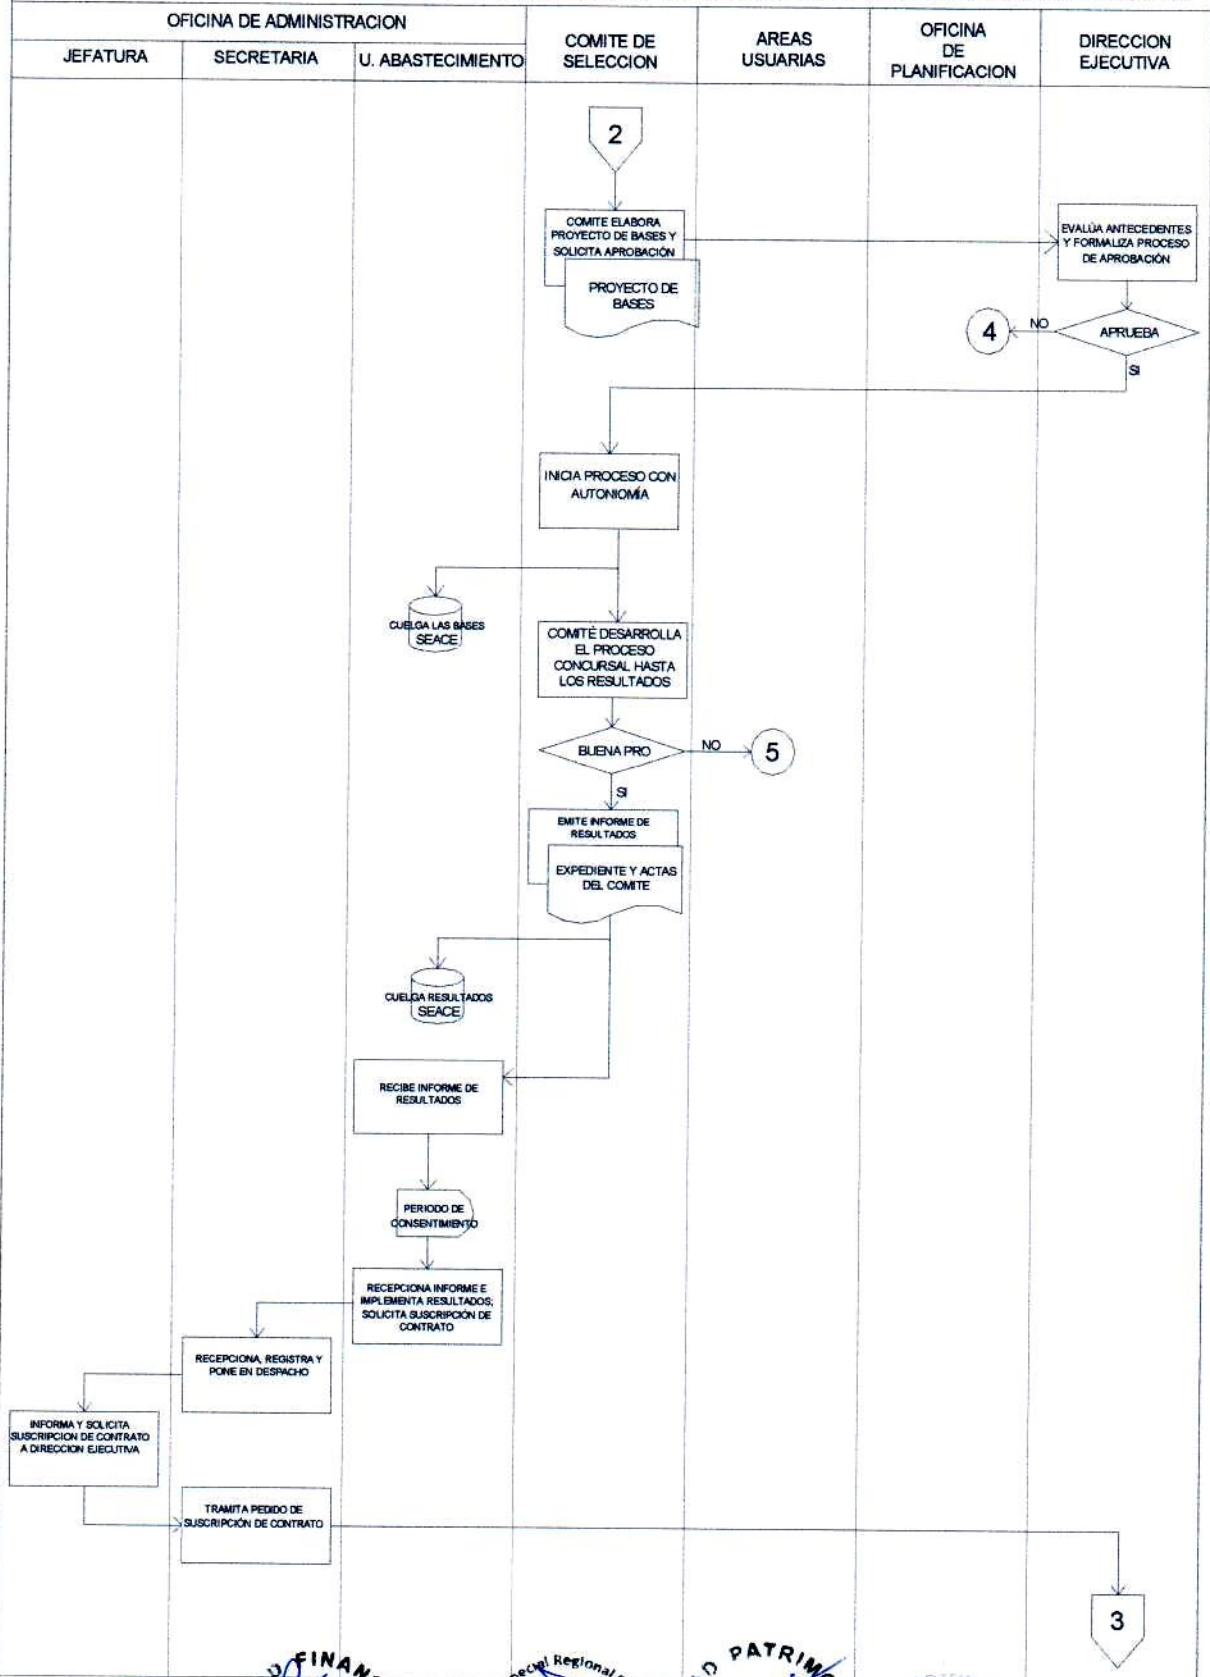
OFICINA DE ADMINISTRACION

| JEFATURA | SECRETARIA | U. ABASTECIMIENTO | COMITE DE SELECCION | AREAS USUARIAS | OFICINA DE PLANIFICACION | DIRECCION EJECUTIVA |
|---|---|---|---|---|---|---|

2

COMITE ELABORA PROYECTO DE BASES Y SOLICITA APROBACIÓN

PROYECTO DE BASES

EVALÚA ANTECEDENTES Y FORMALIZA PROCESO DE APROBACIÓN

4

NO

APRUEBA

SI

INICIA PROCESO CON AUTONOMÍA

CUELGA LAS BASES SEACE

COMITÉ DESARROLLA EL PROCESO CONCURSAL HASTA LOS RESULTADOS

BUENA PRO

NO

5

SI

EMITE INFORME DE RESULTADOS

EXPEDIENTE Y ACTAS DEL COMITE

CUELGA RESULTADOS SEACE

RECIBE INFORME DE RESULTADOS

PERIODO DE CONSENTIMIENTO

RECEPCIONA INFORME E IMPLEMENTA RESULTADOS; SOLICITA SUSCRIPCIÓN DE CONTRATO

RECEPCIONA, REGISTRA Y PONE EN DESPACHO

INFORMA Y SOLICITA SUSCRIPCION DE CONTRATO A DIRECCION EJECUTIVA

TRAMITA PEDIDO DE SUSCRIPCIÓN DE CONTRATO

3

FINAN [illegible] Regional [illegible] PATRIM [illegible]